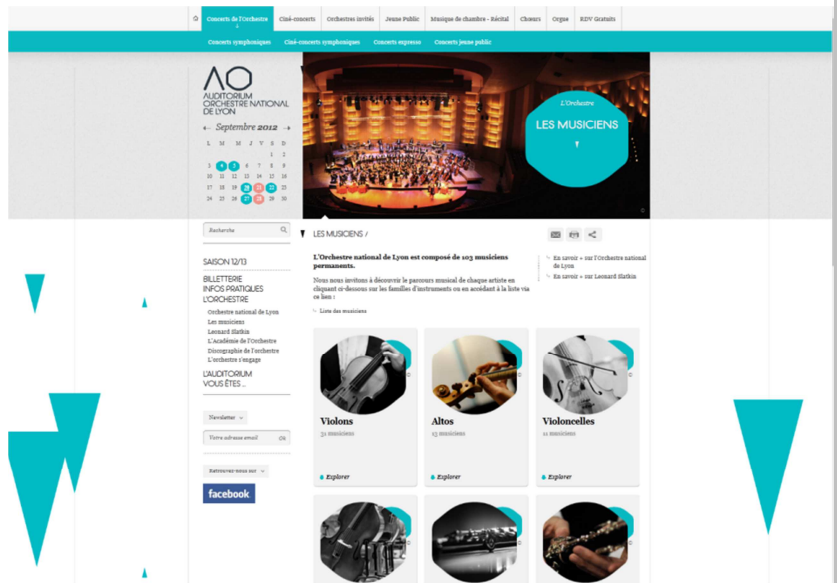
Concerts de l'Orchestre | Ciné-concerts | Orchestres invités | Jeune Public | Musique de chambre - Récital | Chœurs | Orgue | RDV Gratuits

Concerts symphoniques | Ciné-concerts symphoniques | Concerts express | Concerts jeune public

AO AUDITORIUM ORCHESTRE NATIONAL DE LYON

← Septembre 2012 →

| L | M | M | J | V | S | D |
|---|---|---|---|---|---|---|
| | | | | | 1 | 2 |
| 3 | 4 | 5 | 6 | 7 | 8 | 9 |
| 10 | 11 | 12 | 13 | 14 | 15 | 16 |
| 17 | 18 | 19 | 20 | 21 | 22 | 23 |
| 24 | 25 | 26 | 27 | 28 | 29 | 30 |

L'Orchestre
LES MUSICIENS

Recherche

SAISON 12/13
BILLETTERIE
INFOS PRATIQUES
L'ORCHESTRE
Orchestre national de Lyon
Les musiciens
Leonard Slatkin
L'Académie de l'Orchestre
Discographie de l'orchestre
L'orchestre s'engage
L'AUDITORIUM
VOUS ÊTES ...

Newsletter
Votre adresse email OK

Retrouvez-nous sur
facebook

LES MUSICIENS /

L'Orchestre national de Lyon est composé de 103 musiciens permanents.

Nous vous invitons à découvrir le parcours musical de chaque artiste en cliquant ci-dessous sur les familles d'instruments ou en accédant à la liste via ce lien :

Liste des musiciens

En savoir + sur l'Orchestre national de Lyon
En savoir + sur Leonard Slatkin

Violons
32 musiciens
Explorer

Altos
13 musiciens
Explorer

Violoncelles
11 musiciens
Explorer